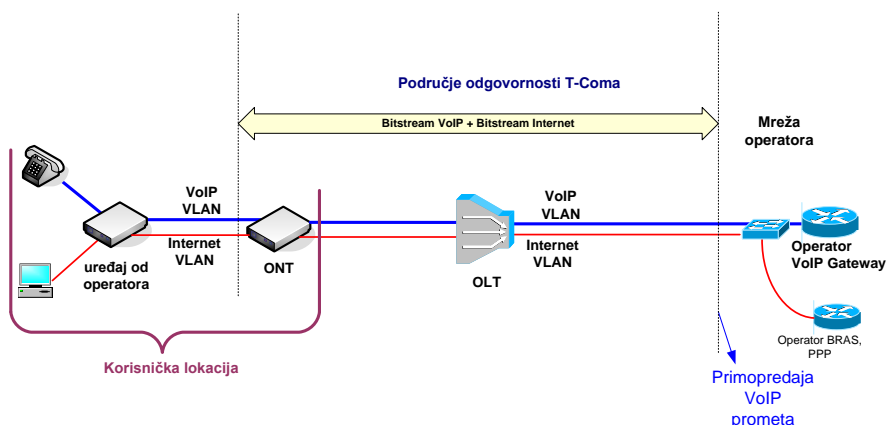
Područje odgovornosti T-Coma

Bitstream VoIP + Bitstream Internet

Mreža operatora

VoIP VLAN

Internet VLAN

uređaj od operatora

ONT

VoIP VLAN

Internet VLAN

OLT

Operator VoIP Gateway

Operator BRAS, PPP

Korisnička lokacija

Primopredaja VoIP prometa